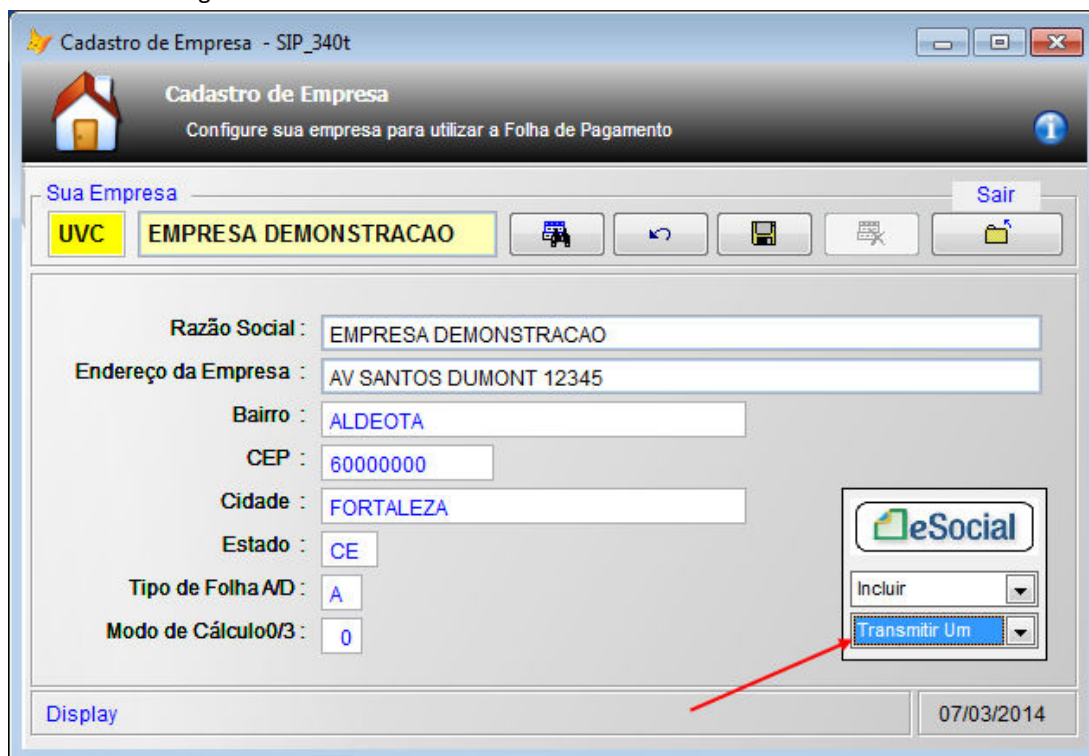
Cadastro de Empresa - SIP_340t

Cadastro de Empresa
Configure sua empresa para utilizar a Folha de Pagamento

Sua Empresa
Sair
UVC
EMPRESA DEMONSTRACAO

Razão Social : EMPRESA DEMONSTRACAO
Endereço da Empresa : AV SANTOS DUMONT 12345
Bairro : ALDEOTA
CEP : 60000000
Cidade : FORTALEZA
Estado : CE
Tipo de Folha A/D : A
Modo de Cálculo0/3 : 0

eSocial
Incluir
Transmitir Um

Display
07/03/2014